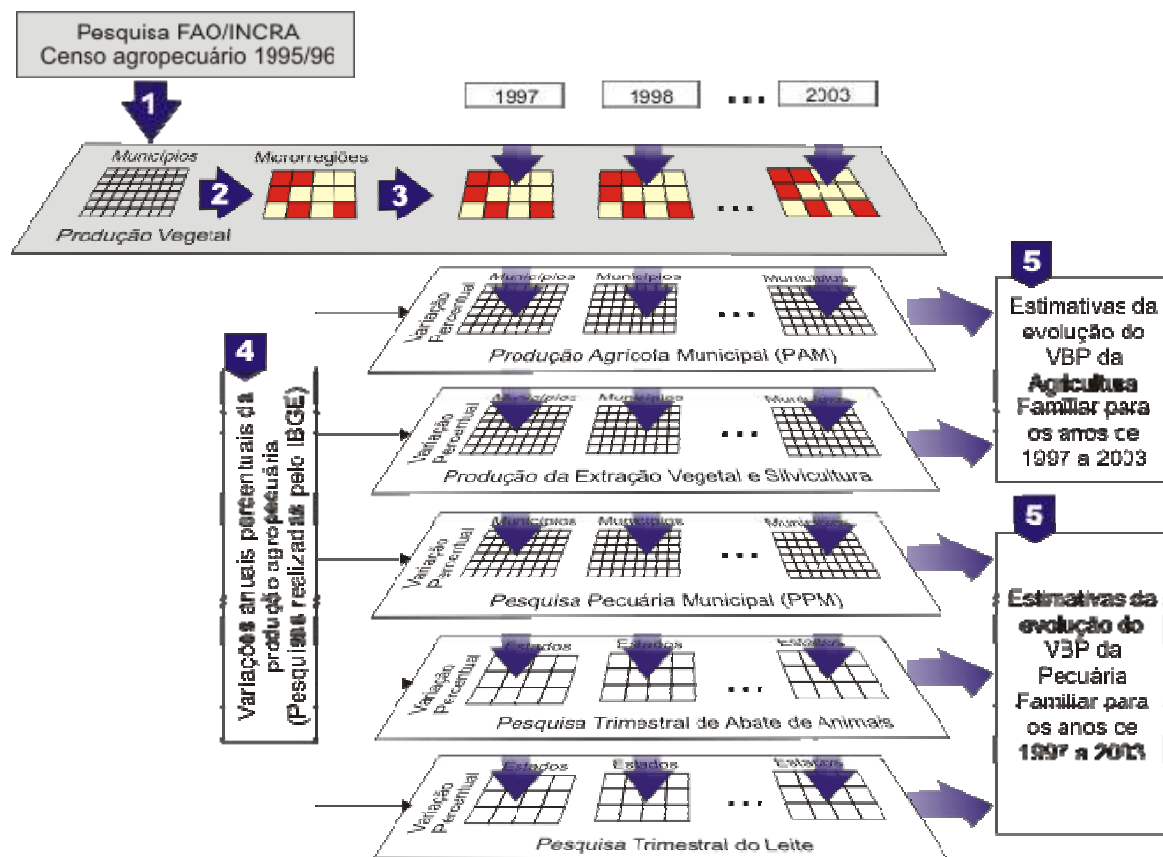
Pesquisa FAO/INCRA
Censo agropecuário 1995/96

1

1997

1998

...

2003

Municípios

Microrregiões

2

3

...

Produção Vegetal

4

Variações anuais percentuais da produção agropecuária (Pesquisas realizadas pelo IBGE)

Variação Percentual

Municípios

Municípios

...

Municípios

Produção Agrícola Municipal (PAM)

Variação Percentual

Municípios

Municípios

...

Municípios

Produção da Extração Vegetal e Silvicultura

5

Estimativas da evolução do VBP da Agricultura Familiar para os anos ce 1997 a 2003

Variação Percentual

Municípios

Municípios

...

Municípios

Pesquisa Pecuária Municipal (PPM)

Variação Percentual

Estados

Estados

...

Estados

Pesquisa Trimestral de Abate de Animais

Variação Percentual

Estados

Estados

...

Estados

Pesquisa Trimestral do Leite

5

Estimativas da evolução do VBP da Pecuária Familiar para os anos ce 1997 a 2003